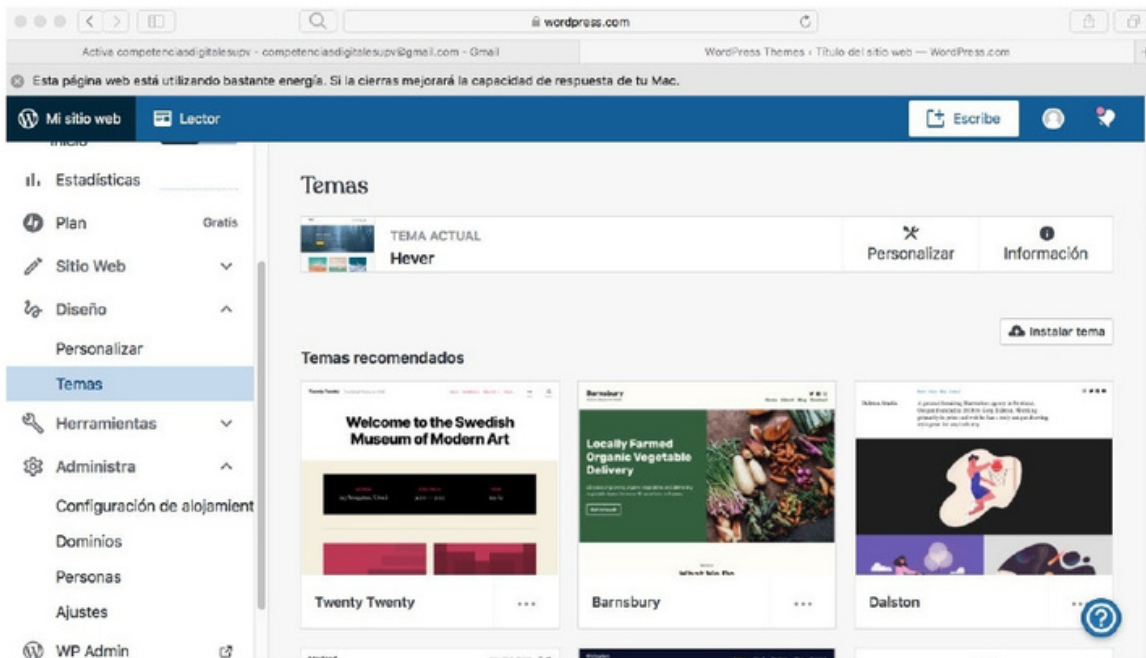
wordpress.com

Activa competenciasdigitalesupv - competenciasdigitalesupv@gmail.com - Gmail

WordPress Themes ‹ Título del sitio web — WordPress.com

Esta página web está utilizando bastante energía. Si la cierras mejorará la capacidad de respuesta de tu Mac.

Mi sitio web

Lector

Escribe

Inicio

Estadísticas

Plan Gratis

Sitio Web

Diseño

Personalizar

Temas

Herramientas

Administra

Configuración de alojamient

Dominios

Personas

Ajustes

WP Admin

Temas

TEMA ACTUAL

Hever

Personalizar

Información

Instalar tema

Temas recomendados

Welcome to the Swedish Museum of Modern Art

Twenty Twenty

Barnsbury

Locally Farmed Organic Vegetable Delivery

Barnsbury

Dalston